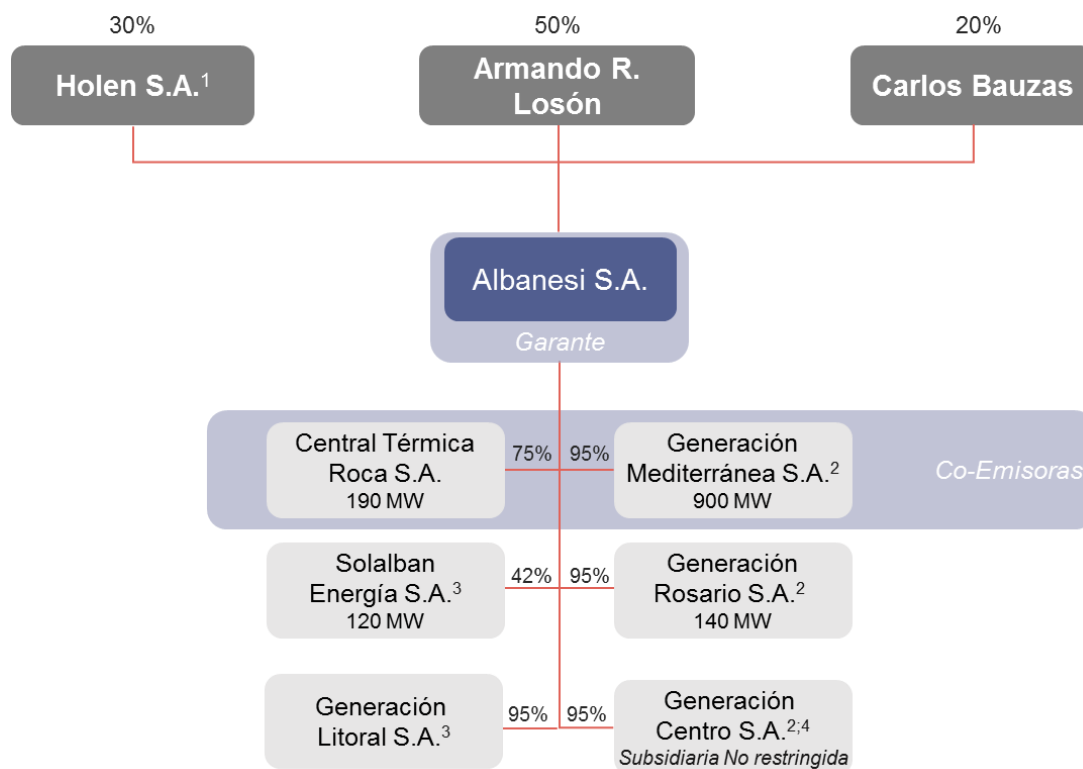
30%
Holen S.A.$^{1}$

50%
Armando R. Losón

20%
Carlos Bauzas

Albanesi S.A.
Garante

Central Térmica Roca S.A.
190 MW

75%

95%

Generación Mediterránea S.A.$^{2}$
900 MW

Co-Emisoras

Solalban Energía S.A.$^{3}$
120 MW

42%

95%

Generación Rosario S.A.$^{2}$
140 MW

Generación Litoral S.A.$^{3}$

95%

95%

Generación Centro S.A.$^{2;4}$
Subsidiaria No restringida